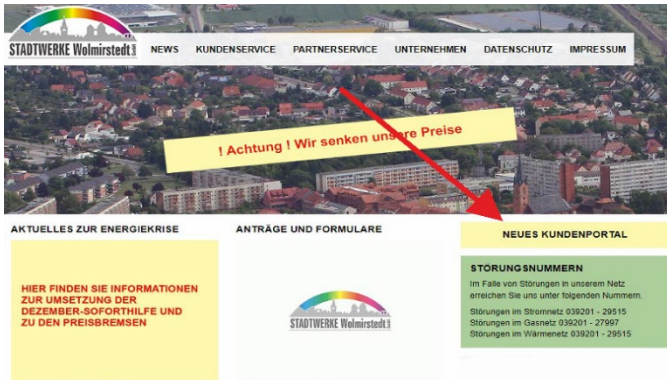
STADTWERKE Wolmirstedt GmbH

NEWS KUNDENSERVICE PARTNERSERVICE UNTERNEHMEN DATENSCHUTZ IMPRESSUM

! Achtung ! Wir senken unsere Preise

AKTUELLES ZUR ENERGIEKRISE

HIER FINDEN SIE INFORMATIONEN ZUR UMSETZUNG DER DEZEMBER-SOFORTHILFE UND ZU DEN PREISBREMSEN

ANTRÄGE UND FORMULARE

STADTWERKE Wolmirstedt GmbH

NEUES KUNDENPORTAL

STÖRUNGSNUMMERN

Im Falle von Störungen in unserem Netz erreichen Sie uns unter folgenden Nummern.

Störungen im Stromnetz 039201 - 29515
Störungen im Gasnetz 039201 - 27997
Störungen im Wärmenetz 039201 - 29515